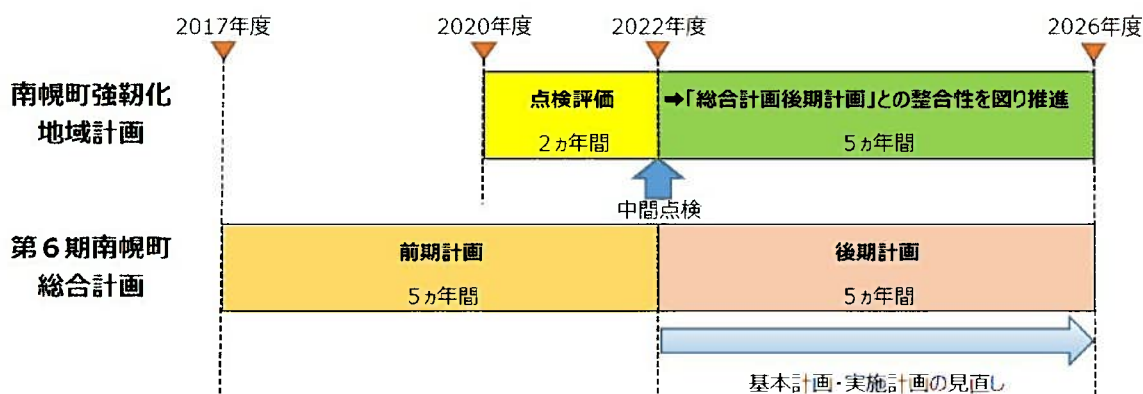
2017年度

2020年度

2022年度

2026年度

南幌町強靭化地域計画

点検評価

2ヵ年間

➡「総合計画後期計画」との整合性を図り推進

5ヵ年間

中間点検

第6期南幌町総合計画

前期計画

5ヵ年間

後期計画

5ヵ年間

基本計画・実施計画の見直し